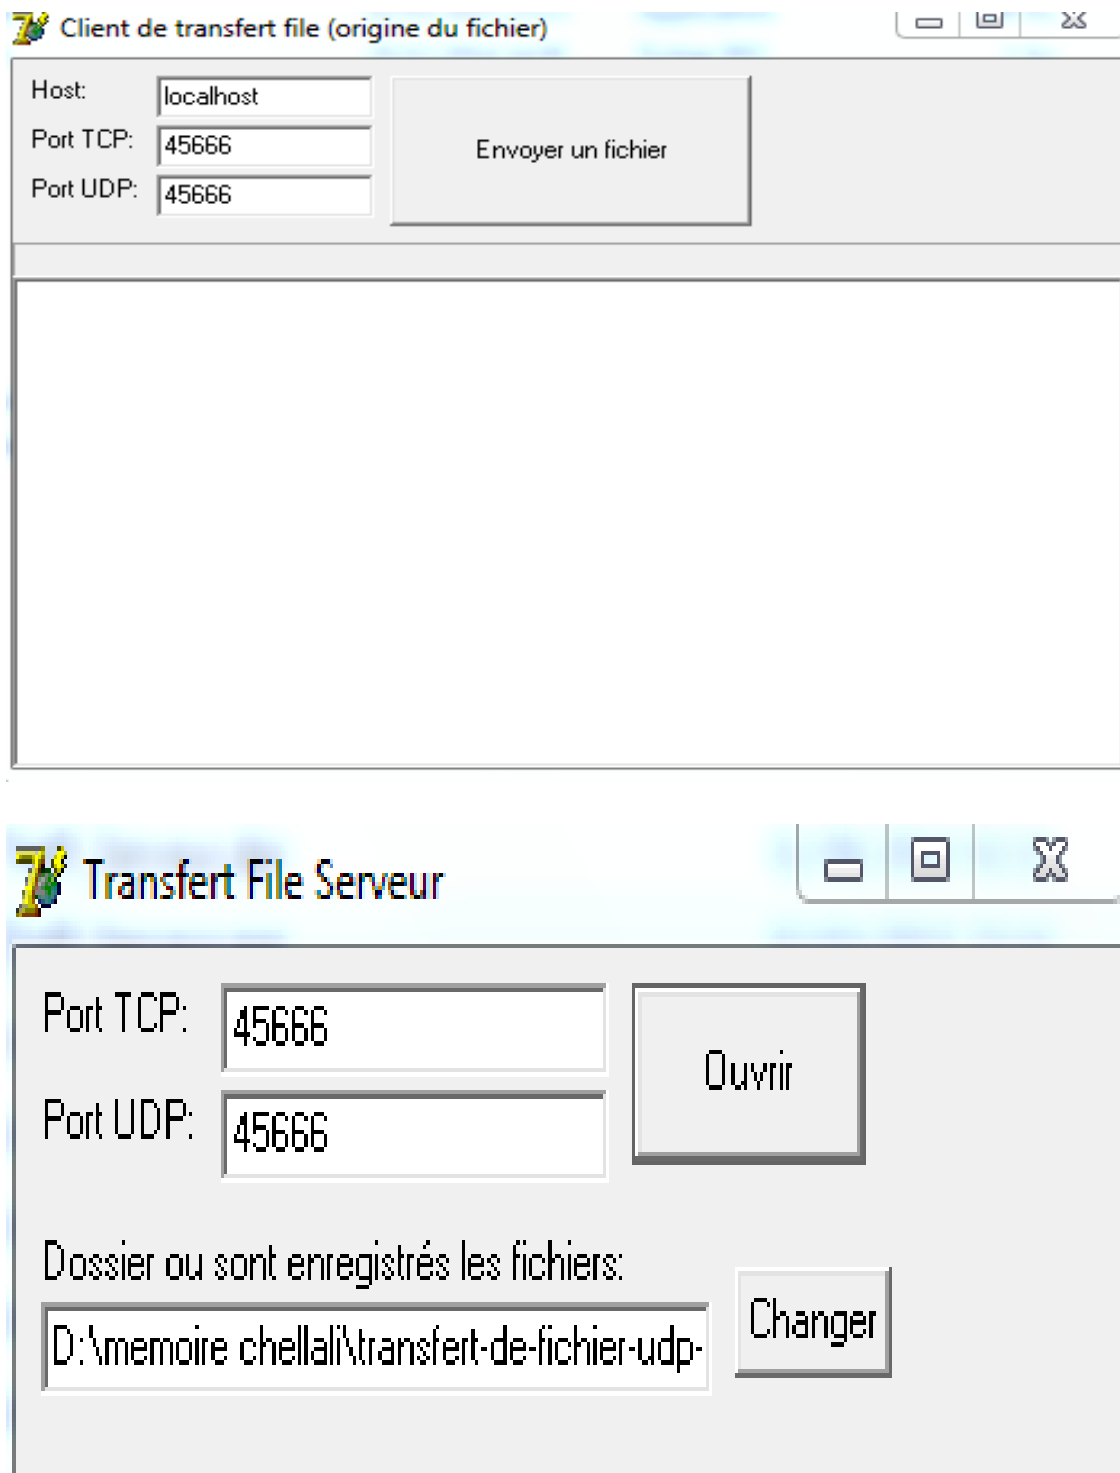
Client de transfert file (origine du fichier)

Host: localhost
Port TCP: 45666
Port UDP: 45666
Envoyer un fichier

Transfert File Serveur

Port TCP: 45666
Port UDP: 45666
Ouvrir

Dossier ou sont enregistrés les fichiers:
D:\memoire chellali\transfert-de-fichier-udp-
Changer